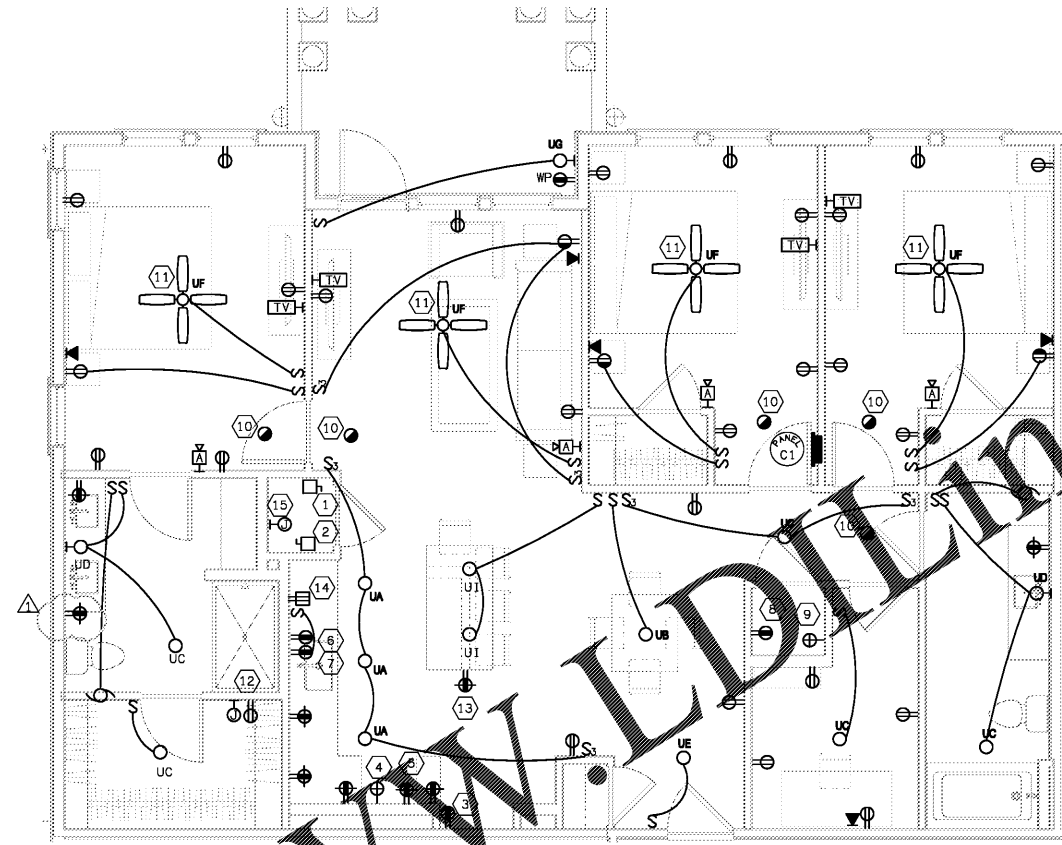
UG
WP
TV
TV
TV
TV
11
UF
11
UF
11
UF
11
UF
A
A
A
A
10
10
10
10
10
PANEL C1
S
S
S
S
S
S
S
$S_3$
SS
S S $S_3$
$S_3$
$S_3$
SS
1
15
2
14
6
7
12
13
4
5
3
8
9
UD
UD
UC
UC
UC
UC
UA
UA
UA
UI
UI
UB
UE
$S_3$
1
LDILim